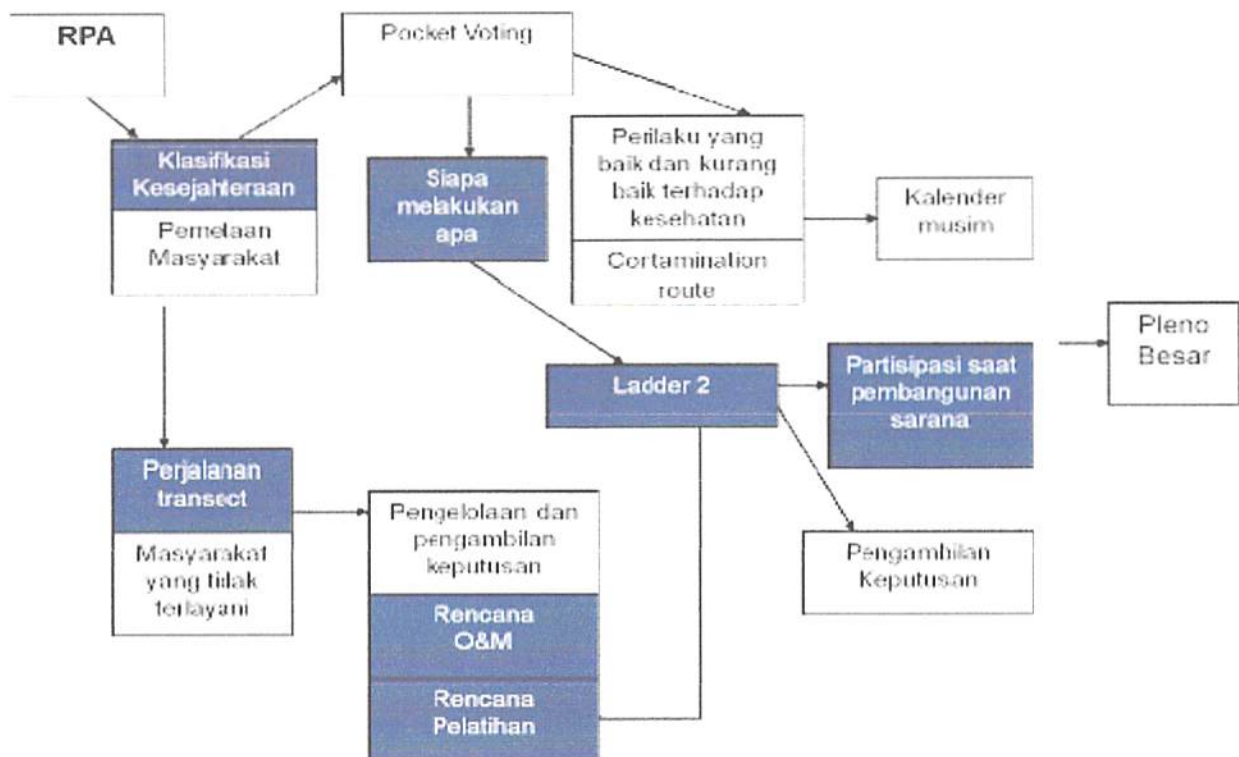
RPA

Pocket Voting

Klasifikasi Kesejahteraan

Pemetaan Masyarakat

Siapa melakukan apa

Perilaku yang baik dan kurang baik terhadap kesehatan

Contamination route

Kalender musim

Pleno Besar

Ladder 2

Partisipasi saat pembangunan sarana

Perjalanan transect

Masyarakat yang tidak terlayani

Pengelolaan dan pengambilan keputusan

Rencana O&M

Rencana Pelatihan

Pengambilan Keputusan